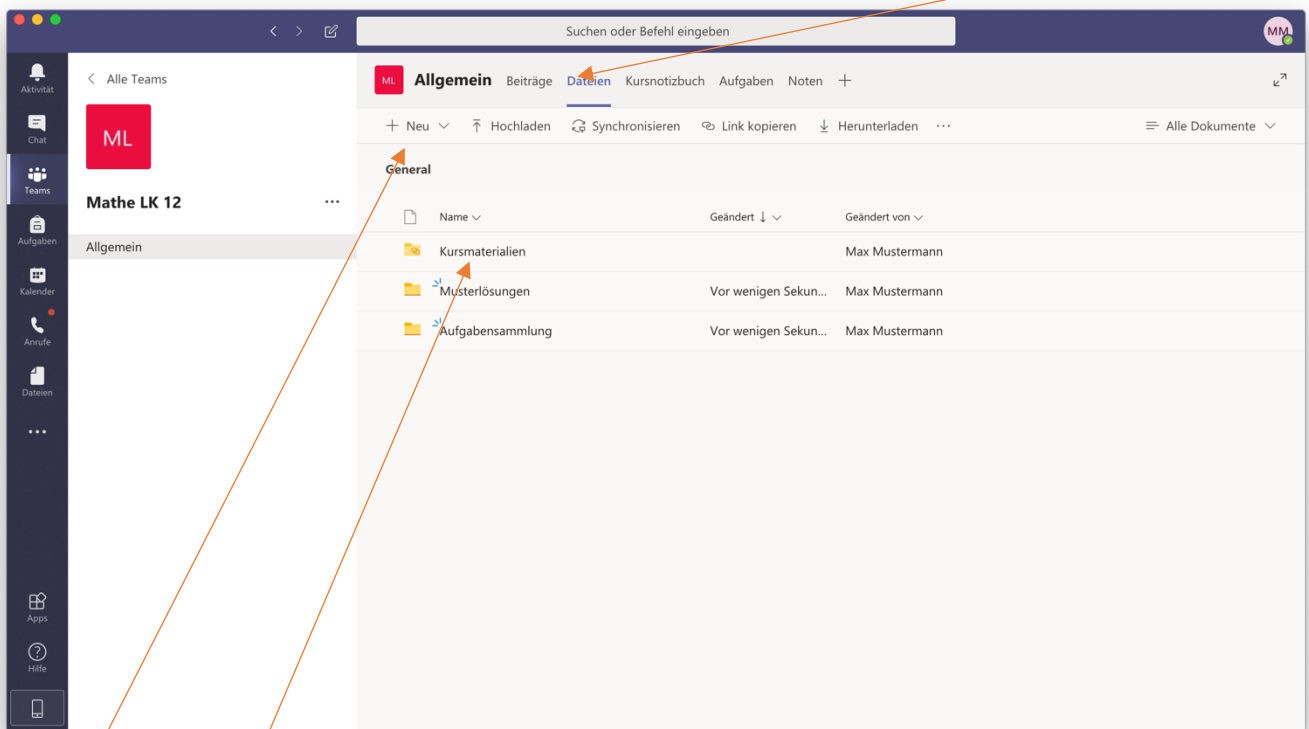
Suchen oder Befehl eingeben

MM

Aktivität
Chat
Teams
Aufgaben
Kalender
Anrufe
Dateien
...
Apps
Hilfe

Alle Teams

ML

Mathe LK 12

Allgemein

ML Allgemein Beiträge Dateien Kursnotizbuch Aufgaben Noten +

+ Neu Hochladen Synchronisieren Link kopieren Herunterladen ··· Alle Dokumente

General

| Name | Geändert | Geändert von |
|---|---|---|
| Kursmaterialien | | Max Mustermann |
| Musterlösungen | Vor wenigen Sekun... | Max Mustermann |
| Aufgabensammlung | Vor wenigen Sekun... | Max Mustermann |